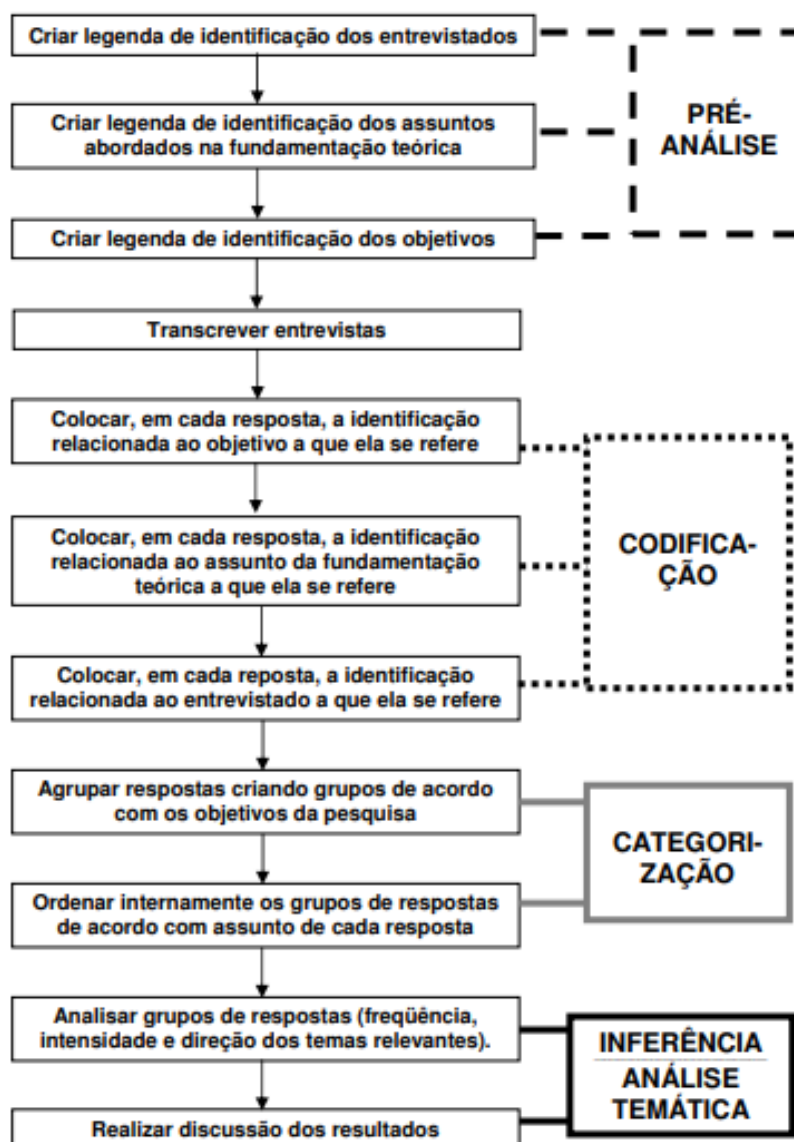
Criar legenda de identificação dos entrevistados

Criar legenda de identificação dos assuntos abordados na fundamentação teórica

Criar legenda de identificação dos objetivos

PRÉ-ANÁLISE

Transcrever entrevistas

Colocar, em cada resposta, a identificação relacionada ao objetivo a que ela se refere

Colocar, em cada resposta, a identificação relacionada ao assunto da fundamentação teórica a que ela se refere

Colocar, em cada reposta, a identificação relacionada ao entrevistado a que ela se refere

CODIFICA-ÇÃO

Agrupar respostas criando grupos de acordo com os objetivos da pesquisa

Ordenar internamente os grupos de respostas de acordo com assunto de cada resposta

CATEGORI-ZAÇÃO

Analisar grupos de respostas (freqüência, intensidade e direção dos temas relevantes).

Realizar discussão dos resultados

INFERÊNCIA
ANÁLISE TEMÁTICA